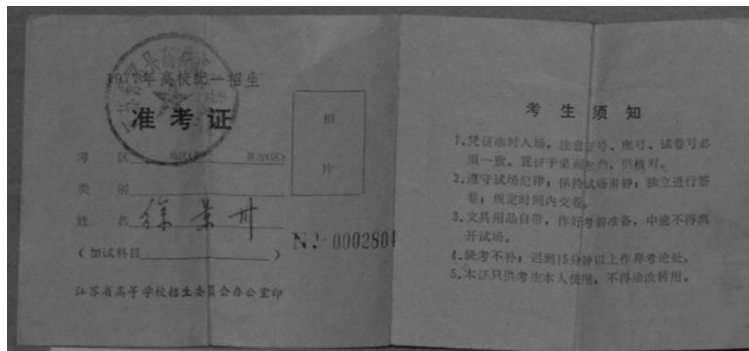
1977年高校统一招生

准考证

考 区 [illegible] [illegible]

类 别

姓 名 徐寒卅

（加试科目 ）

照

片

N: 0002801

江苏省高等学校招生委员会办公室印

考生须知

1.凭证准时入场，注意证号、座号、试卷号必须一致，置证于桌面左角，以便核对。

2.遵守试场纪律，保持试场肃静，独立进行答卷，规定时间内交卷。

3.文具用品自带，作好考前准备，中途不得离开试场。

4.缺考不补，迟到15分钟以上作弃考论处。

5.本证只供考生本人使用，不得涂改转用。